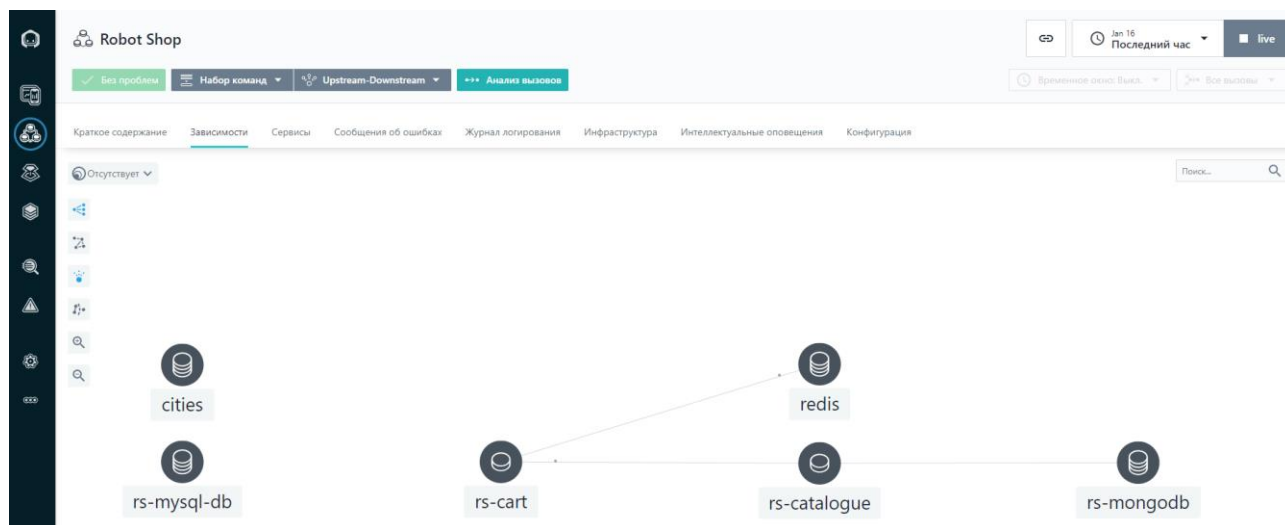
Robot Shop

Jan 16 Последний час

live

Без проблем

Набор команд

Upstream-Downstream

Анализ вызовов

Временное окно: Выкл.

Все вызовы

Краткое содержание Зависимости Сервисы Сообщения об ошибках Журнал логирования Инфраструктура Интеллектуальные оповещения Конфигурация

Отсутствует

Поиск...

cities

redis

rs-mysql-db

rs-cart

rs-catalogue

rs-mongodb